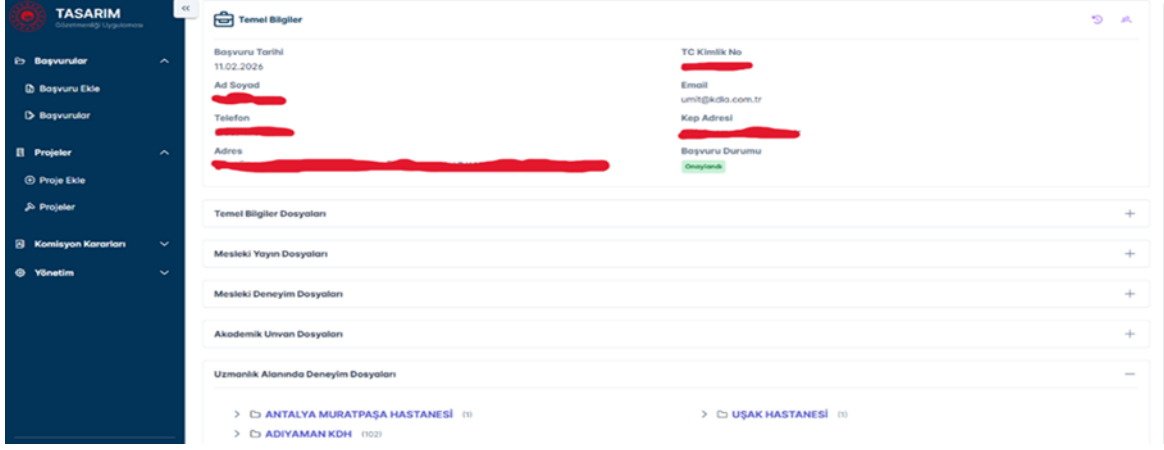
TASARIM
Gözetmenliği Uygulaması

«

Başvurular
Başvuru Ekle
Başvurular
Projeler
Proje Ekle
Projeler
Komisyon Kararları
Yönetim

Temel Bilgiler

Başvuru Tarihi
11.02.2026

TC Kimlik No
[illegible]

Ad Soyad
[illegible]

Email
umit@kdla.com.tr

Telefon
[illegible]

Kep Adresi
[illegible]

Adres
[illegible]

Başvuru Durumu
Onaylandı

Temel Bilgiler Dosyaları +

Mesleki Yayın Dosyaları +

Mesleki Deneyim Dosyaları +

Akademik Unvan Dosyaları +

Uzmanlık Alanında Deneyim Dosyaları —

ANTALYA MURATPAŞA HASTANESİ (1)
UŞAK HASTANESİ (1)
ADIYAMAN KDH (102)